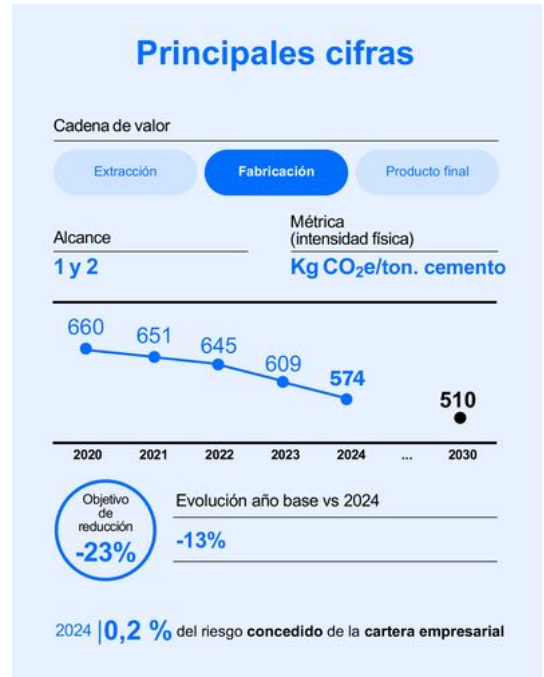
Principales cifras

Cadena de valor

Extracción

Fabricación

Producto final

Alcance

1 y 2

Métrica
(intensidad física)

Kg $CO_2$e/ton. cemento

660
651
645
609
574
510

2020
2021
2022
2023
2024
...
2030

Objetivo de reducción
-23%

Evolución año base vs 2024

-13%

2024 | 0,2 % del riesgo concedido de la cartera empresarial